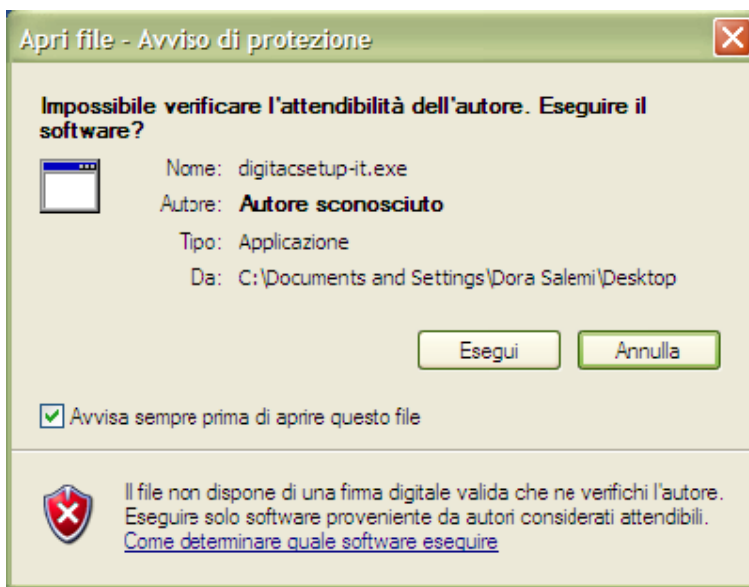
Apri file - Avviso di protezione

Impossibile verificare l'attendibilità dell'autore. Eseguire il software?

Nome: digitacsetup-it.exe

Autore: **Autore sconosciuto**

Tipo: Applicazione

Da: C:\Documents and Settings\Dora Salemi\Desktop

Esegui

Annulla

Avvisa sempre prima di aprire questo file

Il file non dispone di una firma digitale valida che ne verifichi l'autore. Eseguire solo software proveniente da autori considerati attendibili.

Come determinare quale software eseguire